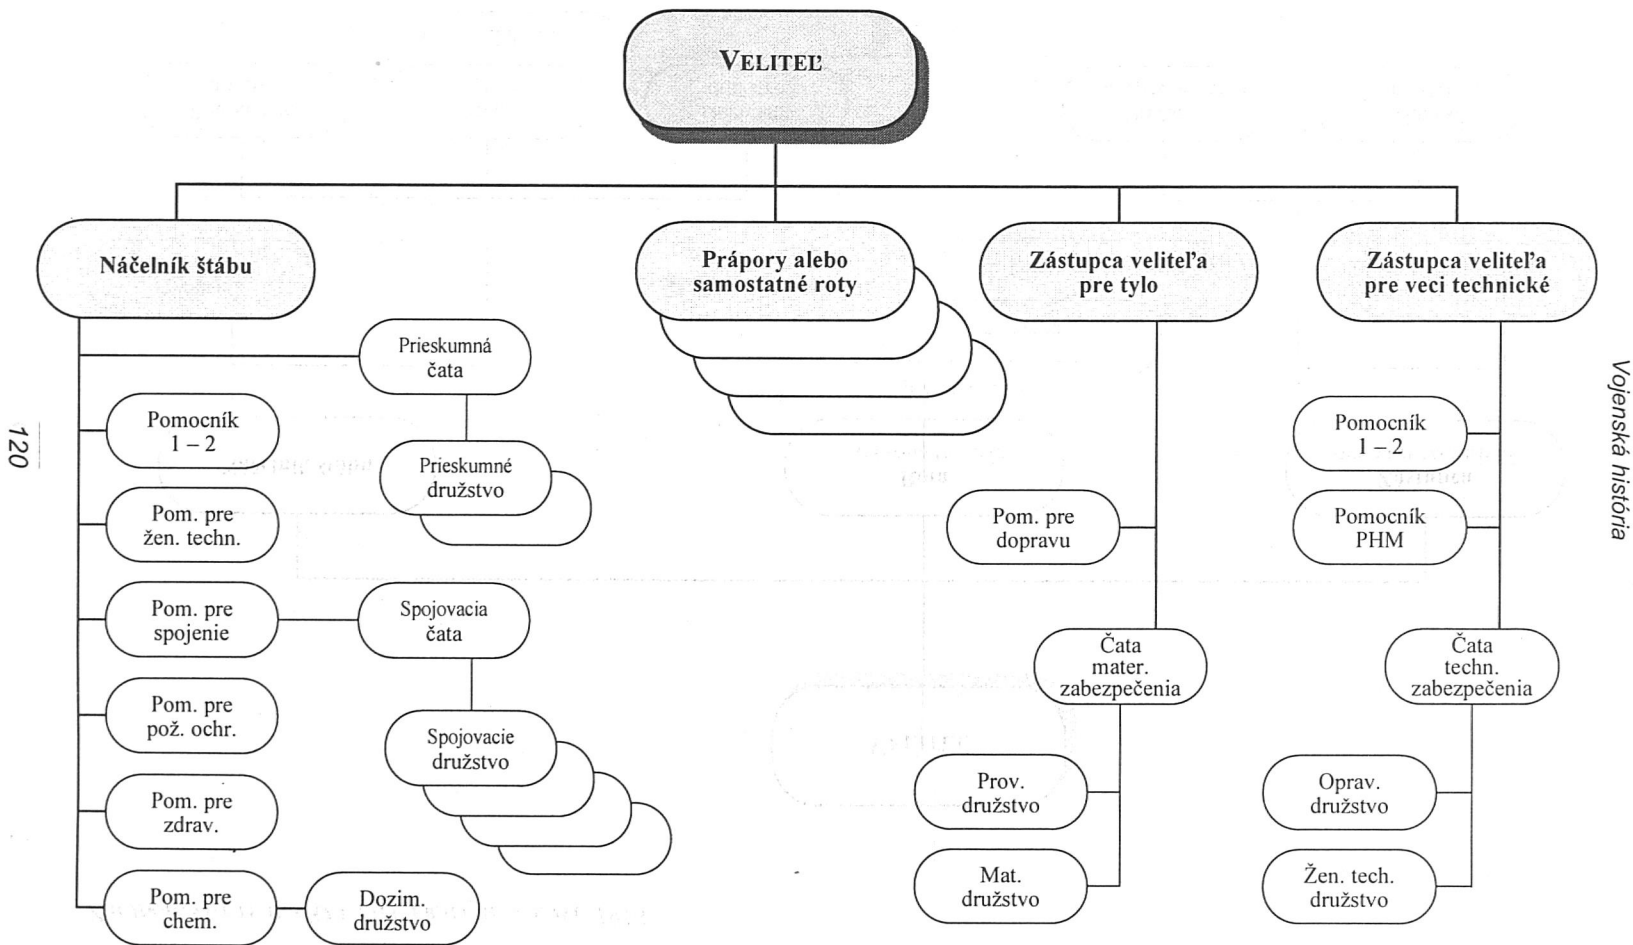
VELITEĽ

Náčelník štábu

Prápory alebo samostatné roty

Zástupca veliteľa pre tylo

Zástupca veliteľa pre veci technické

Prieskumná čata

Pomocník 1 – 2

Prieskumné družstvo

Pom. pre žen. techn.

Pom. pre spojenie

Spojovacia čata

Pom. pre pož. ochr.

Spojovacie družstvo

Pom. pre zdrav.

Pom. pre chem.

Dozim. družstvo

Pom. pre dopravu

Čata mater. zabezpečenia

Prov. družstvo

Mat. družstvo

Pomocník 1 – 2

Pomocník PHM

Čata techn. zabezpečenia

Oprav. družstvo

Žen. tech. družstvo

120

Vojenská história